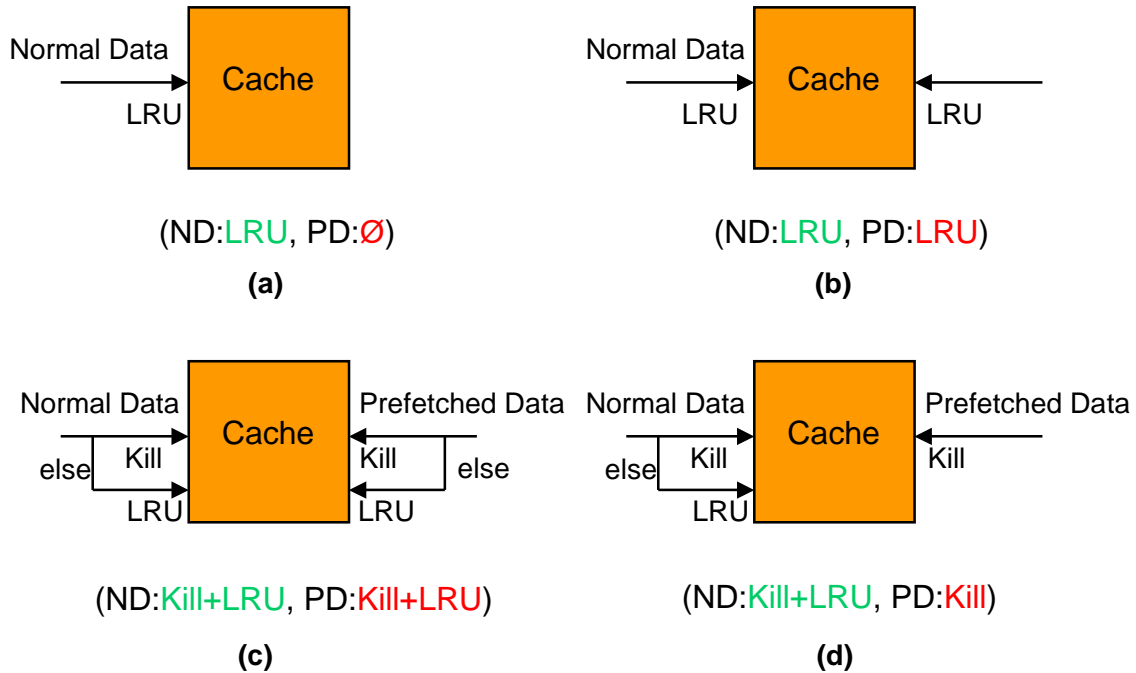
Normal Data

Cache

LRU

(ND:LRU, PD:Ø)

(a)

Normal Data

Cache

LRU

LRU

(ND:LRU, PD:LRU)

(b)

Normal Data

Cache

Prefetched Data

else

Kill

Kill

else

LRU

LRU

(ND:Kill+LRU, PD:Kill+LRU)

(c)

Normal Data

Cache

Prefetched Data

else

Kill

Kill

LRU

(ND:Kill+LRU, PD:Kill)

(d)